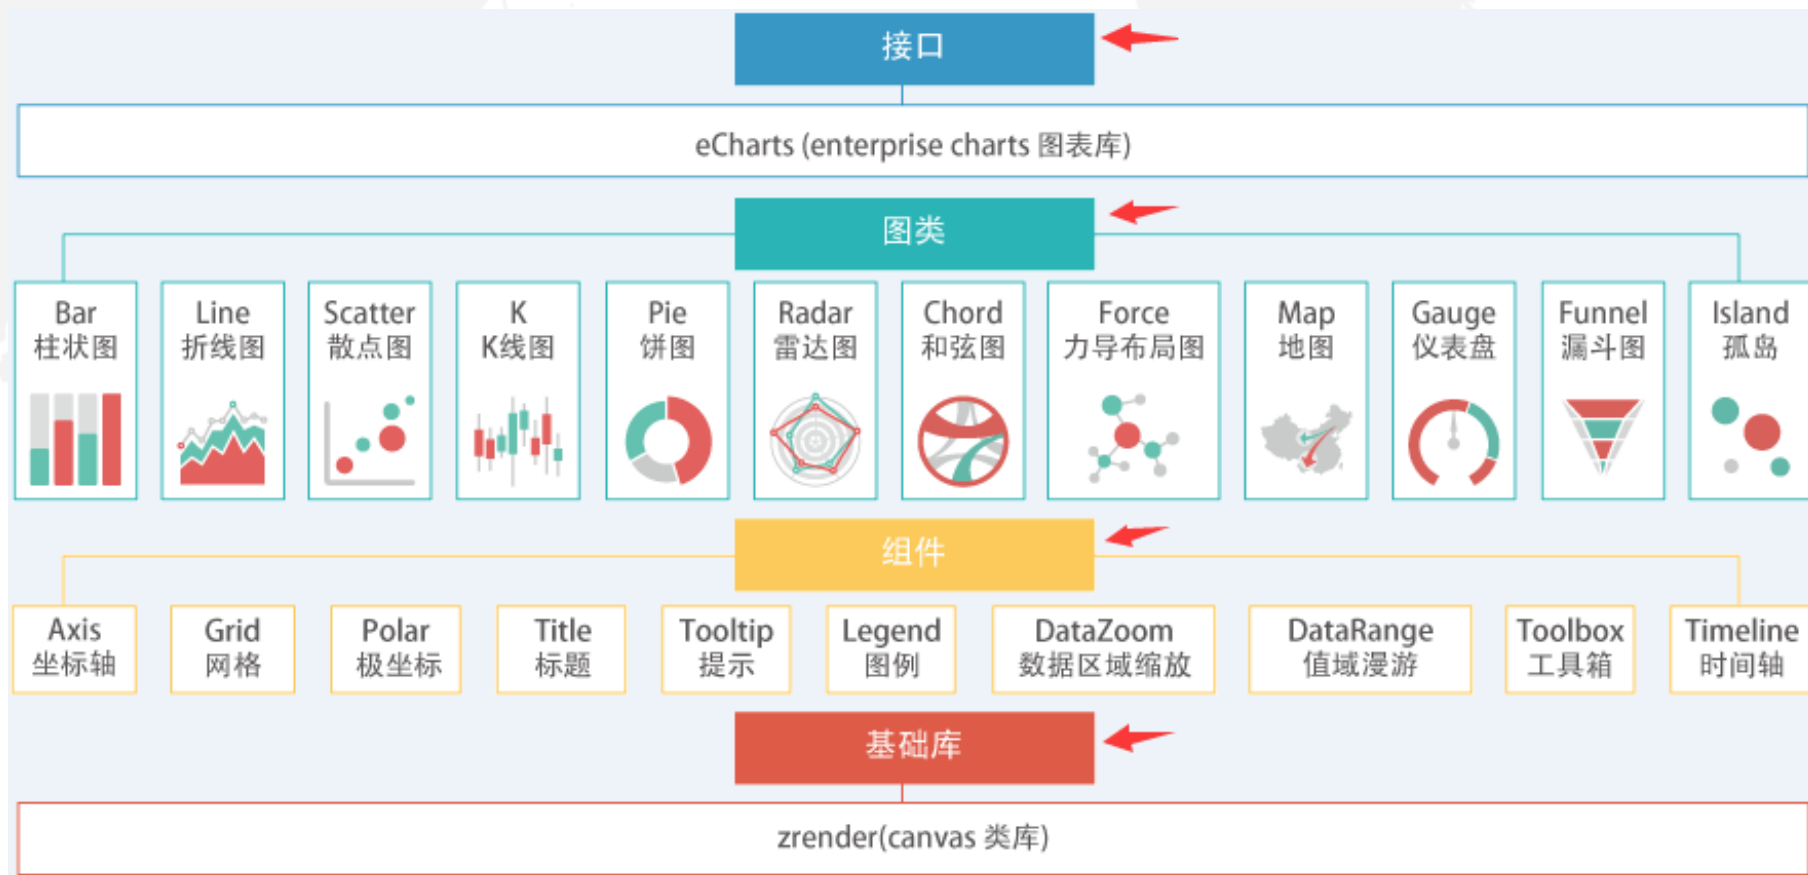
接口

eCharts (enterprise charts 图表库)

图类

Bar 柱状图

Line 折线图

Scatter 散点图

K K线图

Pie 饼图

Radar 雷达图

Chord 和弦图

Force 力导布局图

Map 地图

Gauge 仪表盘

Funnel 漏斗图

Island 孤岛

组件

Axis 坐标轴

Grid 网格

Polar 极坐标

Title 标题

Tooltip 提示

Legend 图例

DataZoom 数据区域缩放

DataRange 值域漫游

Toolbox 工具箱

Timeline 时间轴

基础库

zrender(canvas 类库)